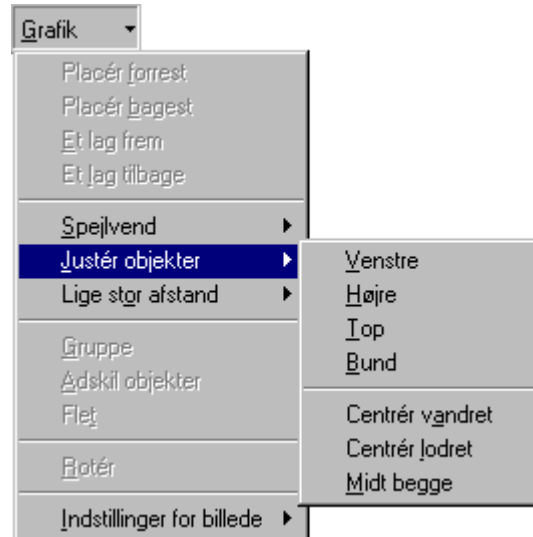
Grafik

Placér forrest
Placér bagest
Et lag frem
Et lag tilbage

Spejlvend
Justér objekter
Lige stor afstand

Gruppe
Adskil objekter
Flet

Rotér

Indstillinger for billede

Venstre
Højre
Top
Bund

Centrér vandret
Centrér lodret
Midt begge